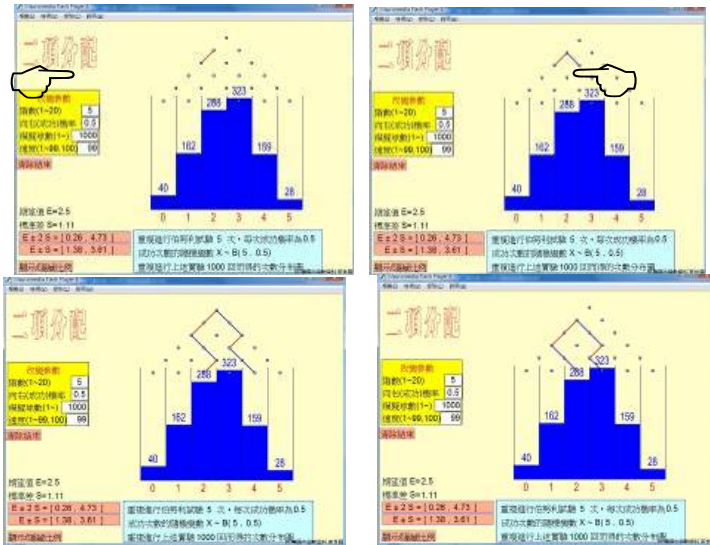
二項分配

改變參數
階數(1~20) 5
向右成功機率 0.5
模擬次數(1~) 1000
速度(1~99,100) 99
清除結果

40 162 288 323 159 28
0 1 2 3 4 5

期望值 E=2.5
標準差 S=1.11
E ± 2 S = [ 0.28 , 4.73 ]
E ± S = [ 1.38 , 3.61 ]
顯示理論比例

重複進行伯努利試驗 5 次，每次成功機率為 0.5
成功次數的隨機變數 X ~ B( 5 , 0.5)
重複進行上述實驗 1000 回的得的次數分配圖

二項分配

改變參數
階數(1~20) 5
向右成功機率 0.5
模擬次數(1~) 1000
速度(1~99,100) 99
清除結果

40 162 288 323 159 28
0 1 2 3 4 5

期望值 E=2.5
標準差 S=1.11
E ± 2 S = [ 0.28 , 4.73 ]
E ± S = [ 1.38 , 3.61 ]
顯示理論比例

重複進行伯努利試驗 5 次，每次成功機率為 0.5
成功次數的隨機變數 X ~ B( 5 , 0.5)
重複進行上述實驗 1000 回的得的次數分配圖

二項分配

改變參數
階數(1~20) 5
向右成功機率 0.5
模擬次數(1~) 1000
速度(1~99,100) 99
清除結果

40 162 288 323 159 28
0 1 2 3 4 5

期望值 E=2.5
標準差 S=1.11
E ± 2 S = [ 0.28 , 4.73 ]
E ± S = [ 1.38 , 3.61 ]
顯示理論比例

重複進行伯努利試驗 5 次，每次成功機率為 0.5
成功次數的隨機變數 X ~ B( 5 , 0.5)
重複進行上述實驗 1000 回的得的次數分配圖

二項分配

改變參數
階數(1~20) 5
向右成功機率 0.5
模擬次數(1~) 1000
速度(1~99,100) 99
清除結果

40 162 288 323 159 28
0 1 2 3 4 5

期望值 E=2.5
標準差 S=1.11
E ± 2 S = [ 0.28 , 4.73 ]
E ± S = [ 1.38 , 3.61 ]
顯示理論比例

重複進行伯努利試驗 5 次，每次成功機率為 0.5
成功次數的隨機變數 X ~ B( 5 , 0.5)
重複進行上述實驗 1000 回的得的次數分配圖